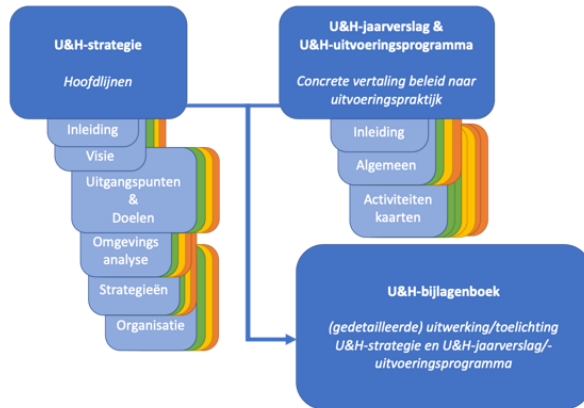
U&H-strategie

Hoofdlijnen

Inleiding

Visie

Uitgangspunten & Doelen

Omgevings analyse

Strategieën

Organisatie

U&H-jaarverslag & U&H-uitvoeringsprogramma

Concrete vertaling beleid naar uitvoeringspraktijk

Inleiding

Algemeen

Activiteiten kaarten

U&H-bijlagenboek

(gedetailleerde) uitwerking/toelichting U&H-strategie en U&H-jaarverslag/-uitvoeringsprogramma